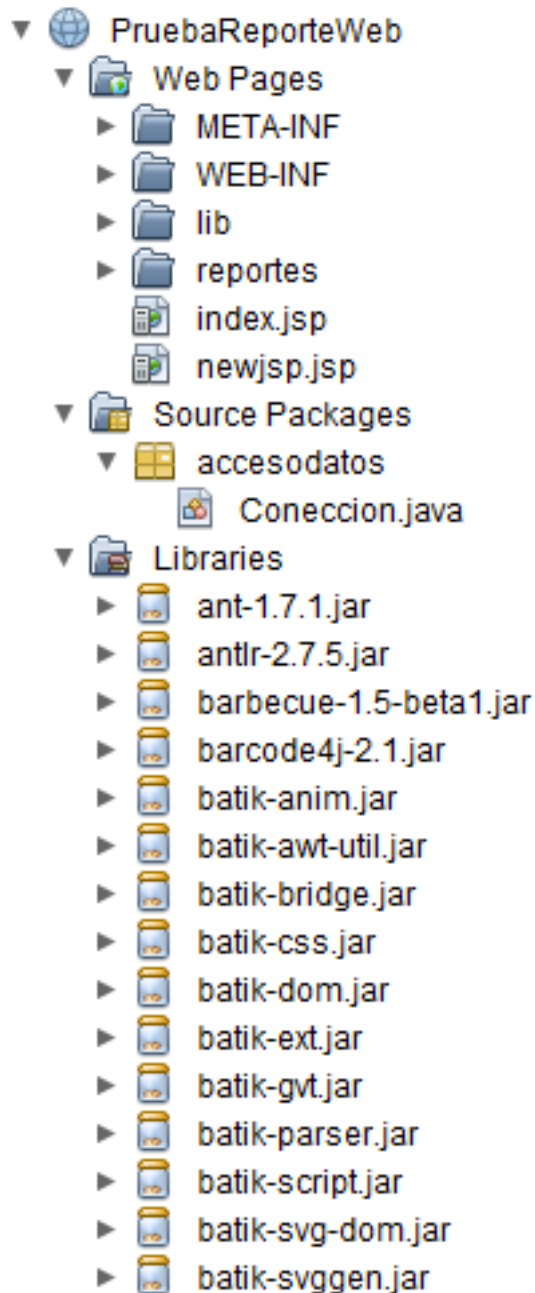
PruebaReporteWeb
Web Pages
META-INF
WEB-INF
lib
reportes
index.jsp
newjsp.jsp
Source Packages
accesodatos
Coneccion.java
Libraries
ant-1.7.1.jar
antlr-2.7.5.jar
barbecue-1.5-beta1.jar
barcode4j-2.1.jar
batik-anim.jar
batik-awt-util.jar
batik-bridge.jar
batik-css.jar
batik-dom.jar
batik-ext.jar
batik-gvt.jar
batik-parser.jar
batik-script.jar
batik-svg-dom.jar
batik-svggen.jar